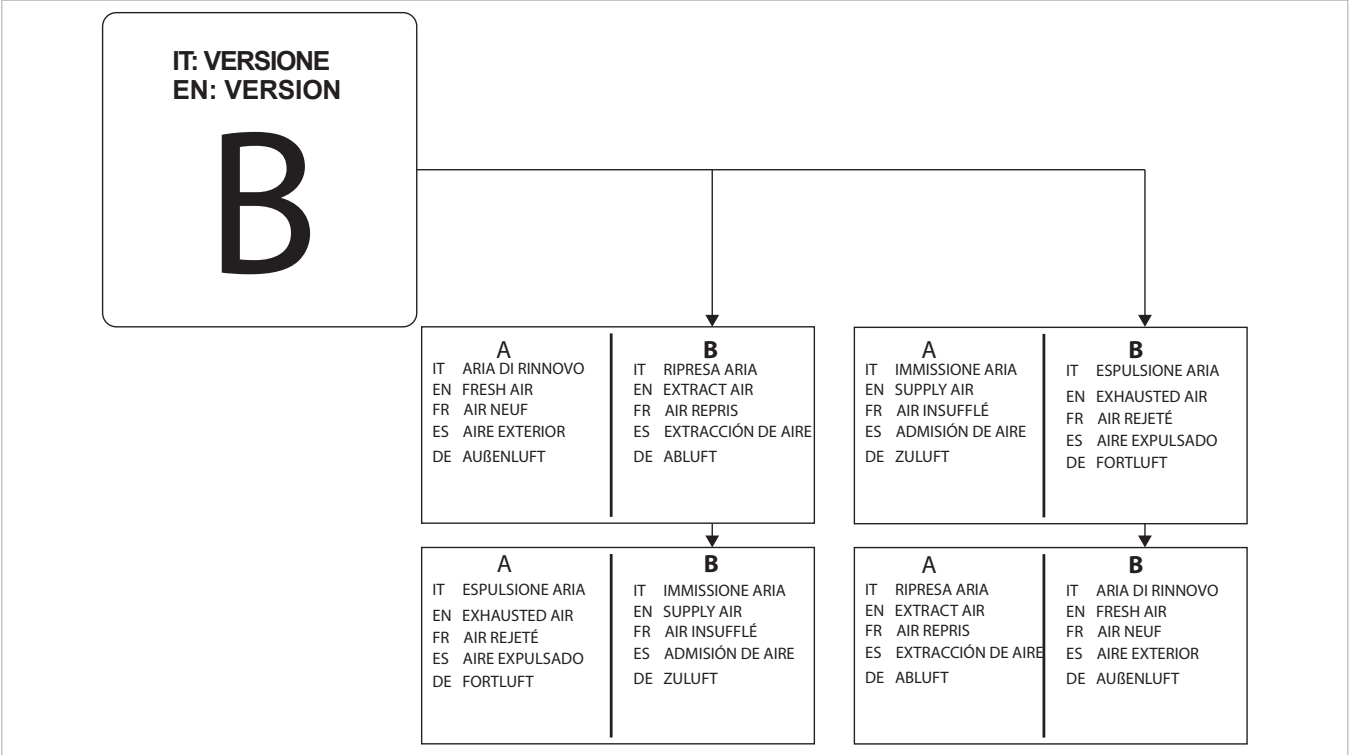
IT: VERSIONE
EN: VERSION

B

A
IT ARIA DI RINNOVO
EN FRESH AIR
FR AIR NEUF
ES AIRE EXTERIOR
DE AUßENLUFT

B
IT RIPRESA ARIA
EN EXTRACT AIR
FR AIR REPRIS
ES EXTRACCIÓN DE AIRE
DE ABLUFT

A
IT IMMISSIONE ARIA
EN SUPPLY AIR
FR AIR INSUFFLÉ
ES ADMISIÓN DE AIRE
DE ZULUFT

B
IT ESPULSIONE ARIA
EN EXHAUSTED AIR
FR AIR REJETÉ
ES AIRE EXPULSADO
DE FORTLUFT

A
IT ESPULSIONE ARIA
EN EXHAUSTED AIR
FR AIR REJETÉ
ES AIRE EXPULSADO
DE FORTLUFT

B
IT IMMISSIONE ARIA
EN SUPPLY AIR
FR AIR INSUFFLÉ
ES ADMISIÓN DE AIRE
DE ZULUFT

A
IT RIPRESA ARIA
EN EXTRACT AIR
FR AIR REPRIS
ES EXTRACCIÓN DE AIRE
DE ABLUFT

B
IT ARIA DI RINNOVO
EN FRESH AIR
FR AIR NEUF
ES AIRE EXTERIOR
DE AUßENLUFT